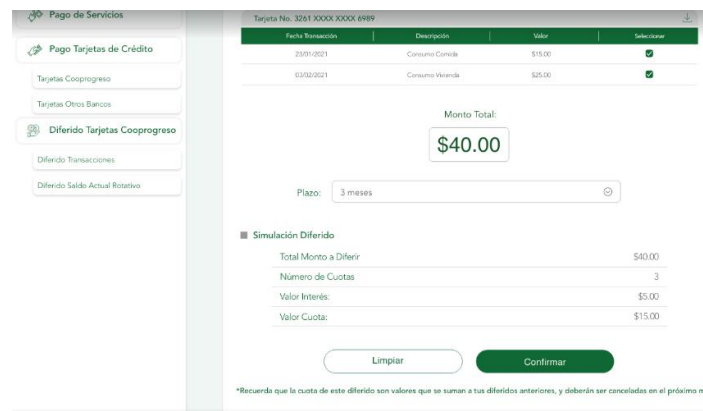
Pago de Servicios

Pago Tarjetas de Crédito

Tarjetas Cooprogreso

Tarjetas Otros Bancos

Diferido Tarjetas Cooprogreso

Diferido Transacciones

Diferido Saldo Actual Rotativo

Tarjeta No. 3261 XXXX XXXX 6989

| Fecha Transacción | Descripción | Valor | Seleccionar |
|---|---|---|---|
| 23/01/2021 | Consumo Comida | $15.00 | ☑ |
| 03/02/2021 | Consumo Vereda | $25.00 | ☑ |

Monto Total:

$40.00

Plazo: 3 meses

Simulación Diferido

| | |
|---|---|
| Total Monto a Diferir | $40.00 |
| Número de Cuotas | 3 |
| Valor Interés: | $5.00 |
| Valor Cuota: | $15.00 |

Limpiar

Confirmar

*Recuerda que la cuota de este diferido son valores que se suman a tus diferidos anteriores, y deberán ser canceladas en el próximo m